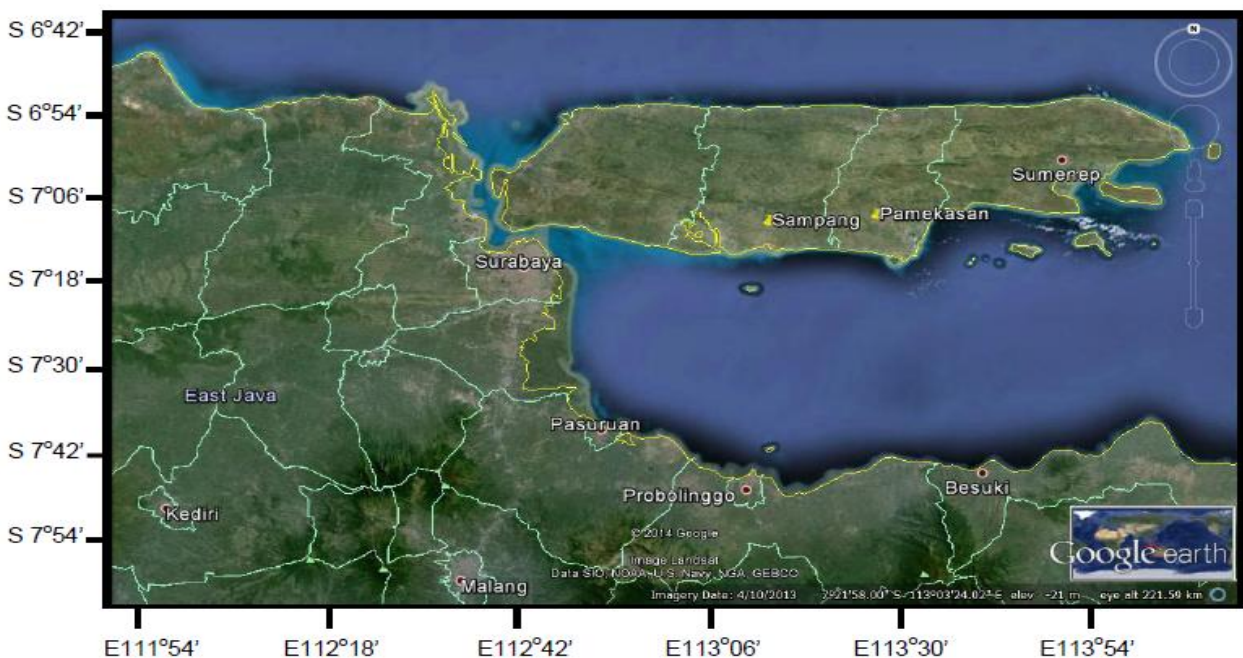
S 6°42'
S 6°54'
S 7°06'
S 7°18'
S 7°30'
S 7°42'
S 7°54'

N

Sumenep
Sampang
Pamekasan
Surabaya
East Java
Pasuruan
Probolinggo
Besuki
Kediri
Malang

© 2014 Google
Image Landsat
Data SIO, NOAA, U.S. Navy, NGA, GEBCO
Imagery Date: 4/10/2013 7°21'58.00" S 113°03'24.02" E elev -21 m eye alt 221.59 km

Google earth

E111°54'
E112°18'
E112°42'
E113°06'
E113°30'
E113°54'